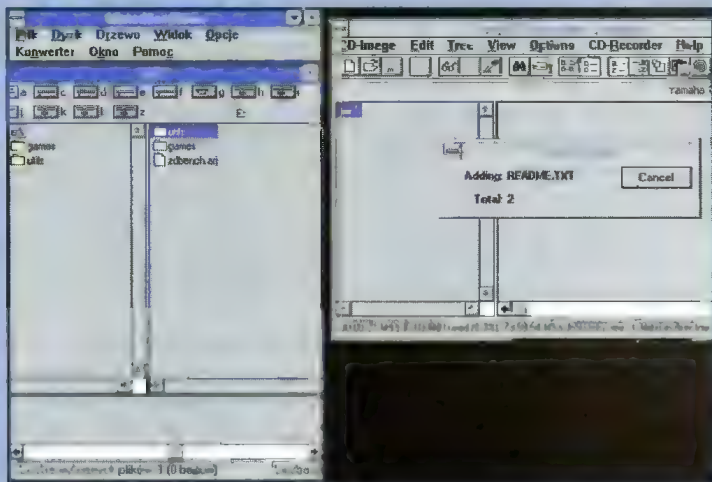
Plik Dysk Drzewo Widok Opcje
Konwerter Okno Pomoc

a c d e f g h
i k z

e:\
games
utils

utils
games
zdbench.arj

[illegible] plików: 1 (0 bajtów)

D-Image Edit Tree View Options CD-Recorder Help

Yamaha

Adding: README.TXT
Total: 2

Cancel